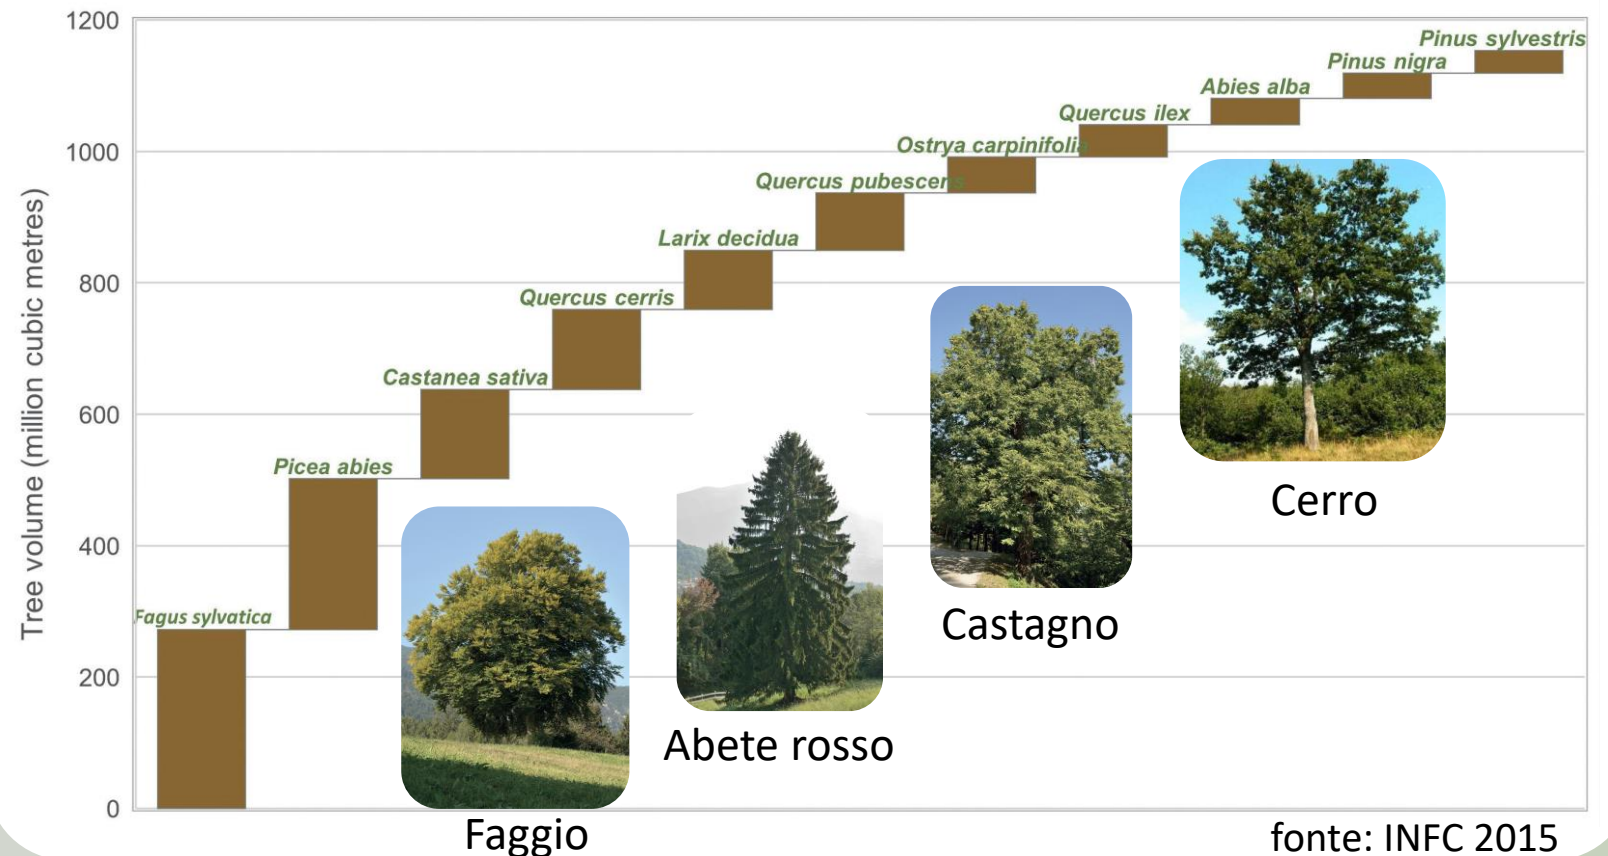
1200
1000
800
600
400
200
0

Tree volume (million cubic metres)

Pinus sylvestris
Pinus nigra
Abies alba
Quercus ilex
Ostrya carpinifolia
Quercus pubescens
Larix decidua
Quercus cerris
Castanea sativa
Picea abies
Fagus sylvatica

Cerro
Castagno
Abete rosso
Faggio

fonte: INFC 2015